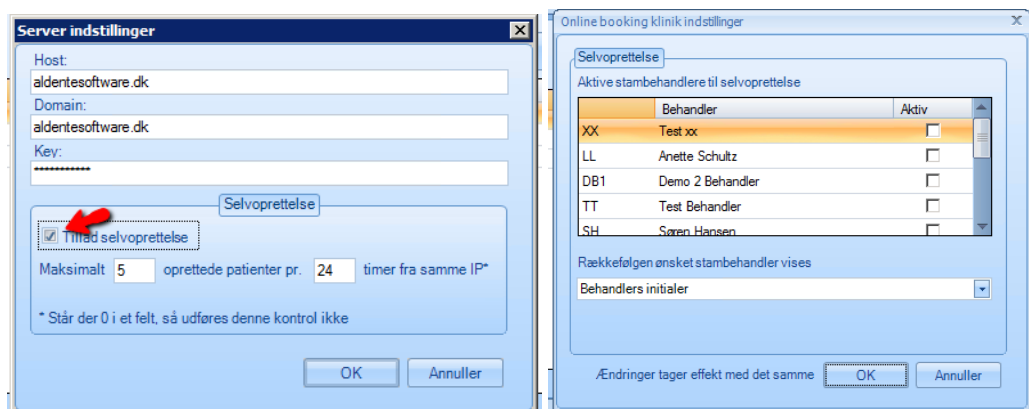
Server indstillinger

Host:
aldentesoftware.dk
Domain:
aldentesoftware.dk
Key:
••••••••••••

Selvoprettelse

Tillad selvoprettelse

Maksimalt 5 oprettede patienter pr. 24 timer fra samme IP*

* Står der 0 i et felt, så udføres denne kontrol ikke

OK Annuller

Online booking klinik indstillinger

Selvoprettelse

Aktive stambehandlere til selvoprettelse

| | Behandler | Aktiv |
|---|---|---|
| XX | Test xx | ☐ |
| LL | Anette Schultz | ☐ |
| DB1 | Demo 2 Behandler | ☐ |
| TT | Test Behandler | ☐ |
| SH | Søren Hansen | ☐ |

Rækkefølgen ønsket stambehandler vises

Behandlers initialer

Ændringer tager effekt med det samme OK Annuller